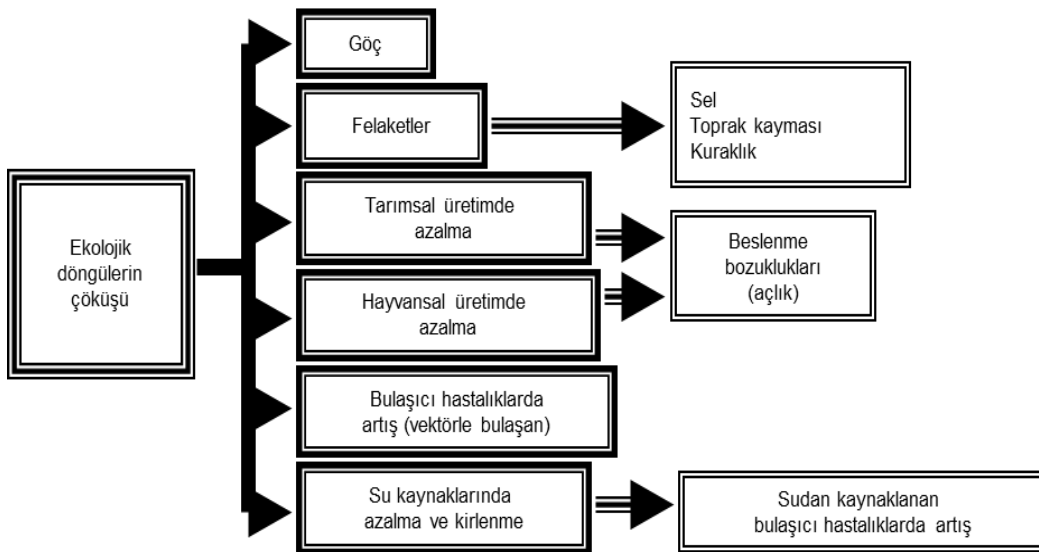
Ekolojik döngülerin çöküşü

Göç

Felaketler

Sel
Toprak kayması
Kuraklık

Tarımsal üretimde azalma

Beslenme bozuklukları (açlık)

Hayvansal üretimde azalma

Bulaşıcı hastalıklarda artış (vektörle bulaşan)

Su kaynaklarında azalma ve kirlenme

Sudan kaynaklanan bulaşıcı hastalıklarda artış